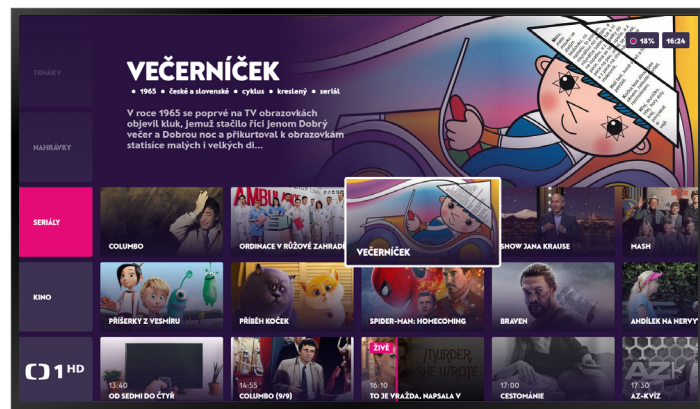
TRHÁKY

NAHRÁVKY

SERIÁLY

KINO

1 HD

VEČERNÍČEK

• 1965 • české a slovenské • cyklus • kreslený • seriál

V roce 1965 se poprvé na TV obrazovkách objevil kluk, jemuž stačilo říci jenom Dobrý večer a Dobrou noc a přikurtoval k obrazovkám statisíce malých i velkých di...

18%

16:24

COLUMBO

ORDINACE V RŮŽOVÉ ZAHRADĚ

AMBU

VEČERNÍČEK

SHOW JANA KRAUSE

MASH

PŘÍŠERKY Z VESMÍRU

PŘÍBĚH KOČEK

SPIDER-MAN: HOMECOMING

BRAVEN

ANDÍLEK NA NERVY

13:40
OD SEDMI DO ČTYŘ

14:55
COLUMBO (9/9)

ŽIVĚ
16:10
TO JE VRAŽDA, NAPSALA V

MURDER SHE WROTE

17:00
CESTOMÁNIE

17:30
AZ-KVÍZ

AZ